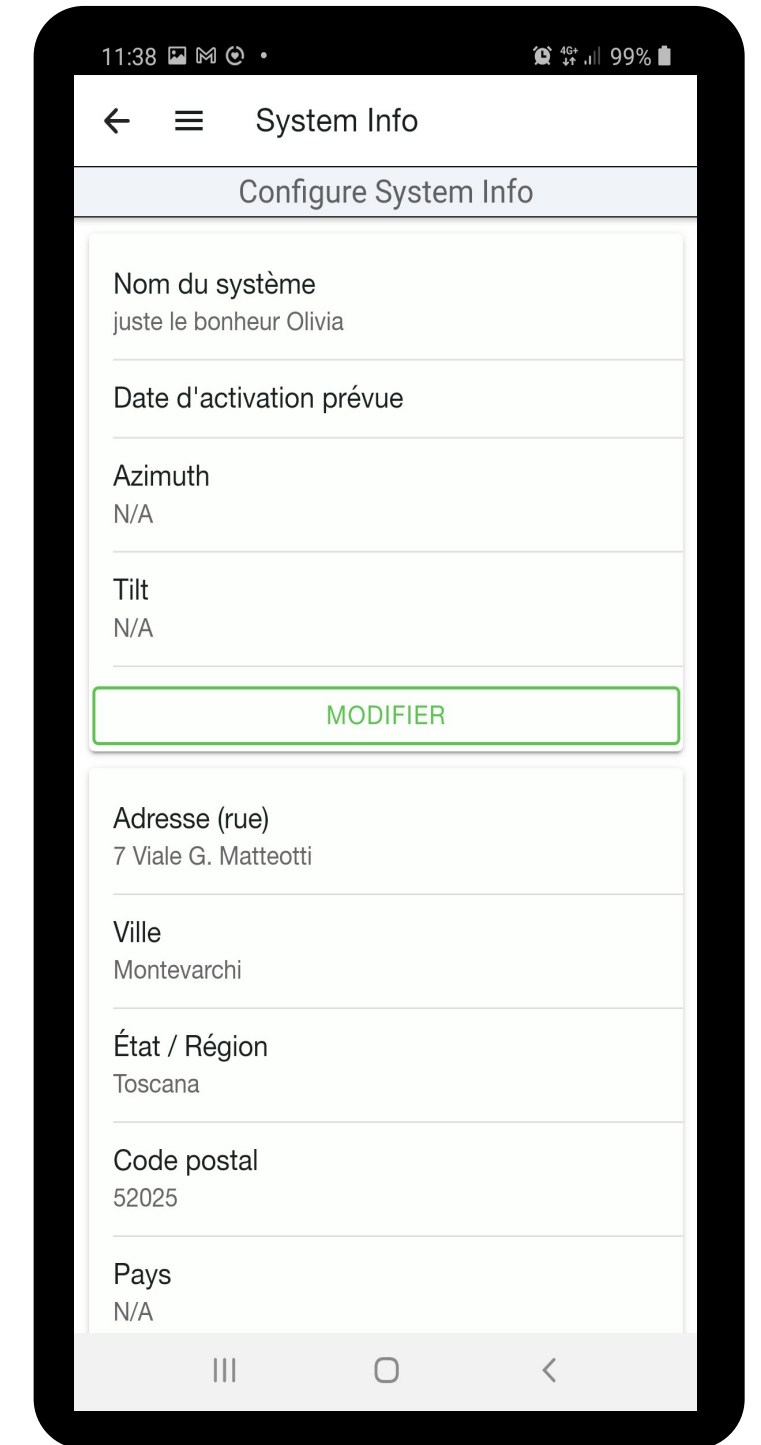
11:38 • 4G+ 99%

System Info

Configure System Info

Nom du système
juste le bonheur Olivia

Date d'activation prévue

Azimuth
N/A

Tilt
N/A

MODIFIER

Adresse (rue)
7 Viale G. Matteotti

Ville
Montevarchi

État / Région
Toscana

Code postal
52025

Pays
N/A